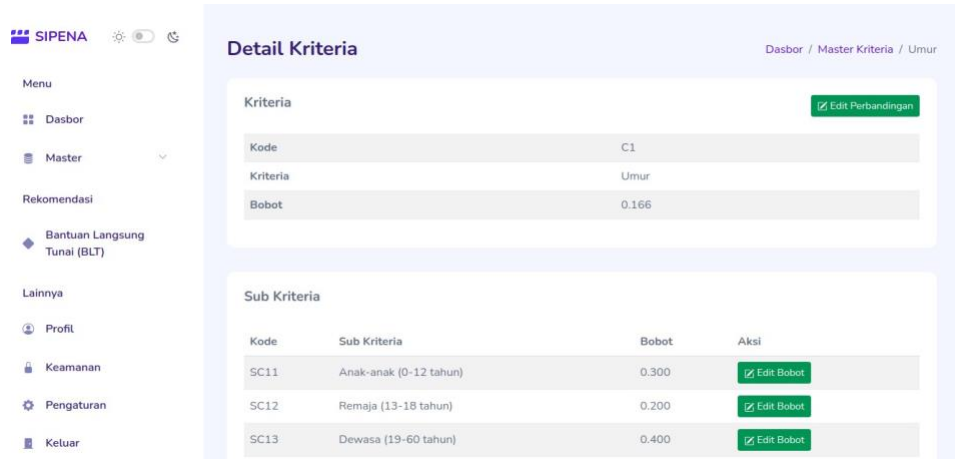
SIPENA

Menu

Dasbor

Master

Rekomendasi

Bantuan Langsung Tunai (BLT)

Lainnya

Profil

Keamanan

Pengaturan

Keluar

Detail Kriteria

Dasbor / Master Kriteria / Umur

Kriteria

Edit Perbandingan

| Kode | C1 |
|---|---|
| Kriteria | Umur |
| Bobot | 0.166 |

Sub Kriteria

| Kode | Sub Kriteria | Bobot | Aksi |
|---|---|---|---|
| SC11 | Anak-anak (0-12 tahun) | 0.300 | Edit Bobot |
| SC12 | Remaja (13-18 tahun) | 0.200 | Edit Bobot |
| SC13 | Dewasa (19-60 tahun) | 0.400 | Edit Bobot |